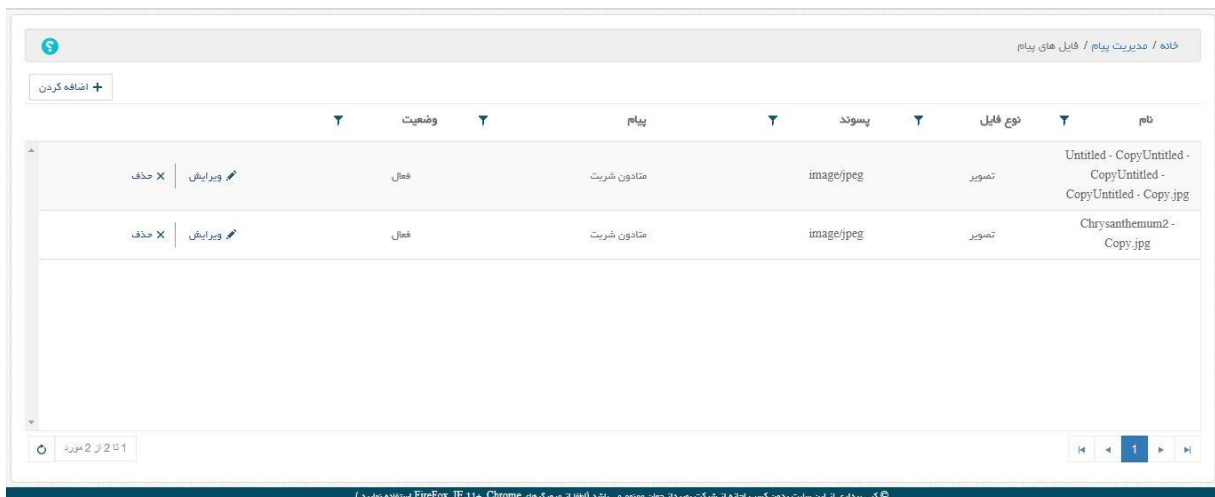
خانه / مدیریت پیام / فایل های پیام

اضافه کردن

| نام | نوع فایل | پسوند | پیام | وضعیت | |
|---|---|---|---|---|---|
| Untitled - CopyUntitled - CopyUntitled - CopyUntitled - Copy.jpg | تصویر | image/jpeg | متادون شربت | فعال | ویرایش ✕ حذف |
| Chrysanthemum2 - Copy.jpg | تصویر | image/jpeg | متادون شربت | فعال | ویرایش ✕ حذف |

1

1 تا 2 از 2 مورد

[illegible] Chrome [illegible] FireFox, IE 11 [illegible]